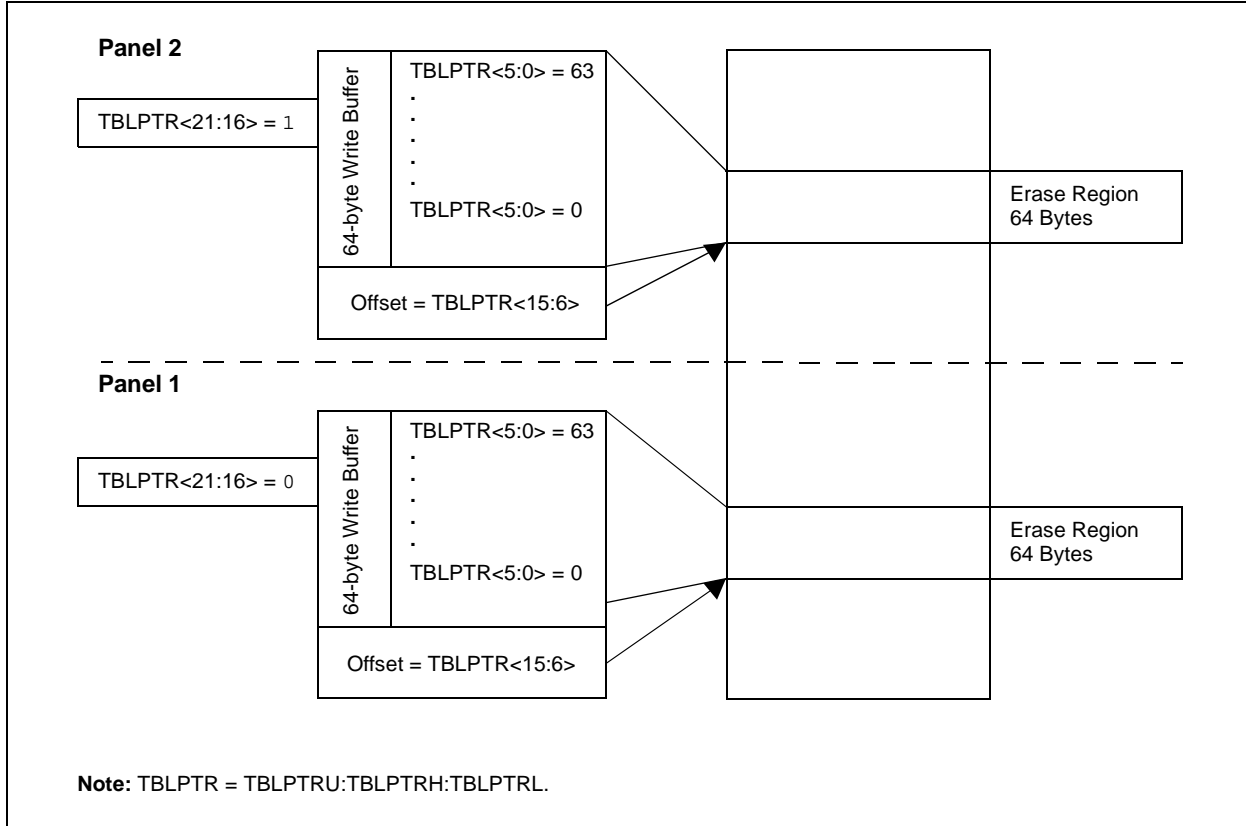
Panel 2

TBLPTR<21:16> = 1

64-byte Write Buffer

TBLPTR<5:0> = 63
.
.
.
.
.
TBLPTR<5:0> = 0

Offset = TBLPTR<15:6>

Erase Region
64 Bytes

Panel 1

TBLPTR<21:16> = 0

64-byte Write Buffer

TBLPTR<5:0> = 63
.
.
.
.
.
TBLPTR<5:0> = 0

Offset = TBLPTR<15:6>

Erase Region
64 Bytes

**Note:** TBLPTR = TBLPTRU:TBLPTRH:TBLPTRL.